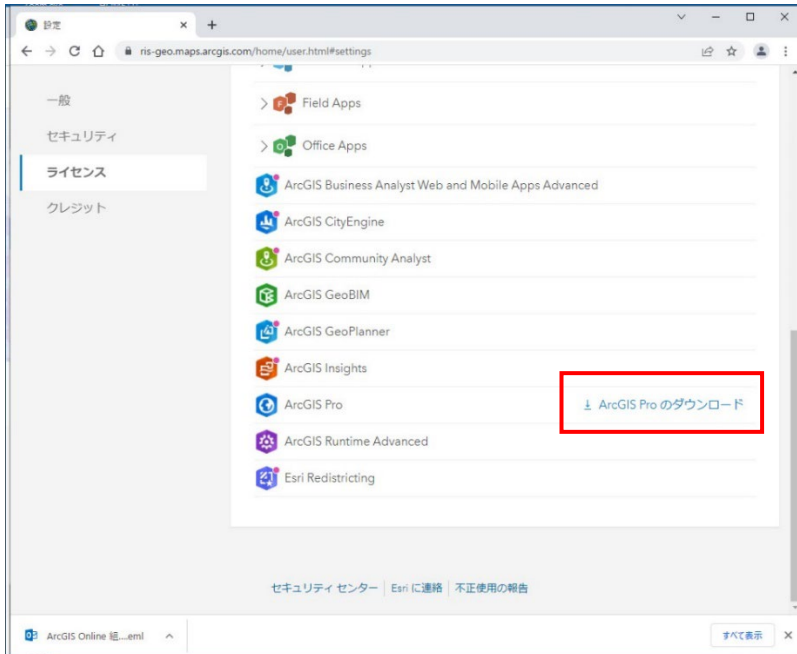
設定

ris-geo.maps.arcgis.com/home/user.html#settings

一般
セキュリティ
ライセンス
クレジット

Field Apps
Office Apps
ArcGIS Business Analyst Web and Mobile Apps Advanced
ArcGIS CityEngine
ArcGIS Community Analyst
ArcGIS GeoBIM
ArcGIS GeoPlanner
ArcGIS Insights
ArcGIS Pro
ArcGIS Pro のダウンロード
ArcGIS Runtime Advanced
Esri Redistricting

セキュリティ センター | Esri に連絡 | 不正使用の報告

ArcGIS Online 紹....eml
すべて表示